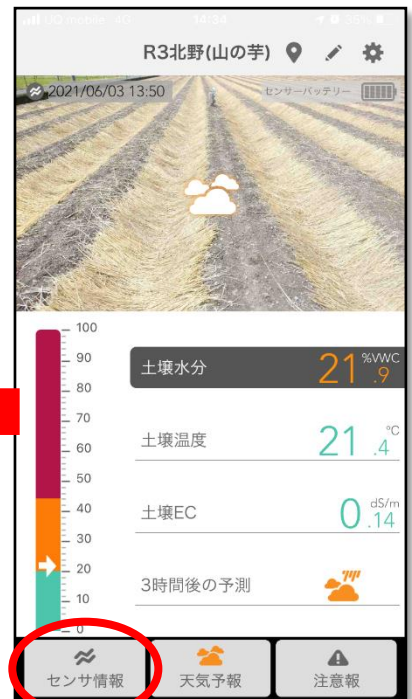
UQ mobile 4G 14:34 55%

R3北野(山の芋)

2021/06/03 13:50

センサーバッテリー

100
90
80
70
60
50
40
30
20
10
0

土壌水分 21 .9 %VWC

土壌温度 21 .4 °C

土壌EC 0 .14 dS/m

3時間後の予測

センサ情報

天気予報

注意報